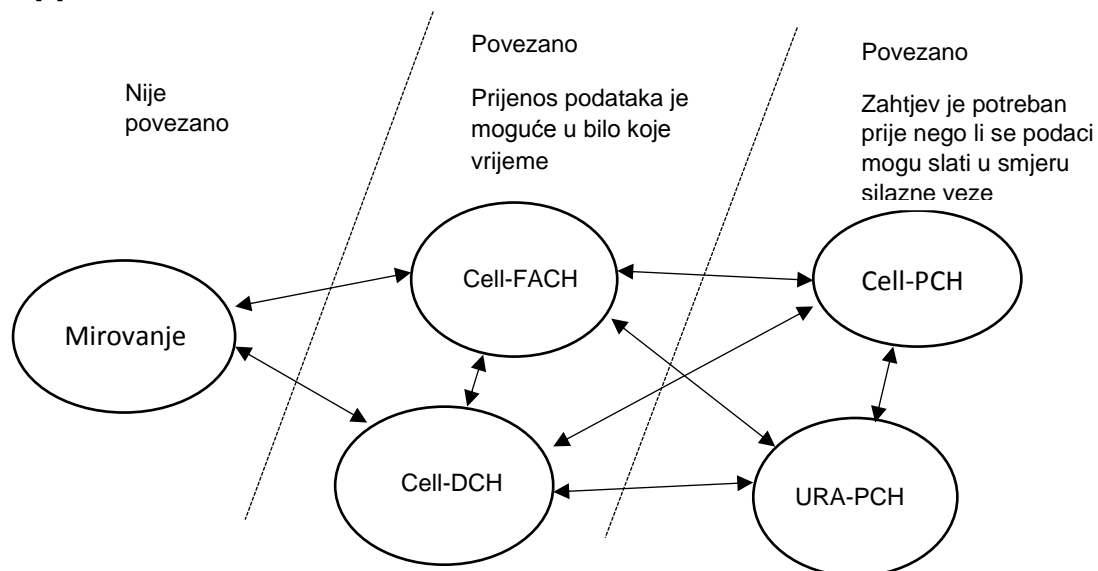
Nije povezano

Povezano

Prijenos podataka je moguće u bilo koje vrijeme

Povezano

Zahtjev je potreban prije nego li se podaci mogu slati u smjeru silazne veze

Mirovanje

Cell-FACH

Cell-PCH

Cell-DCH

URA-PCH